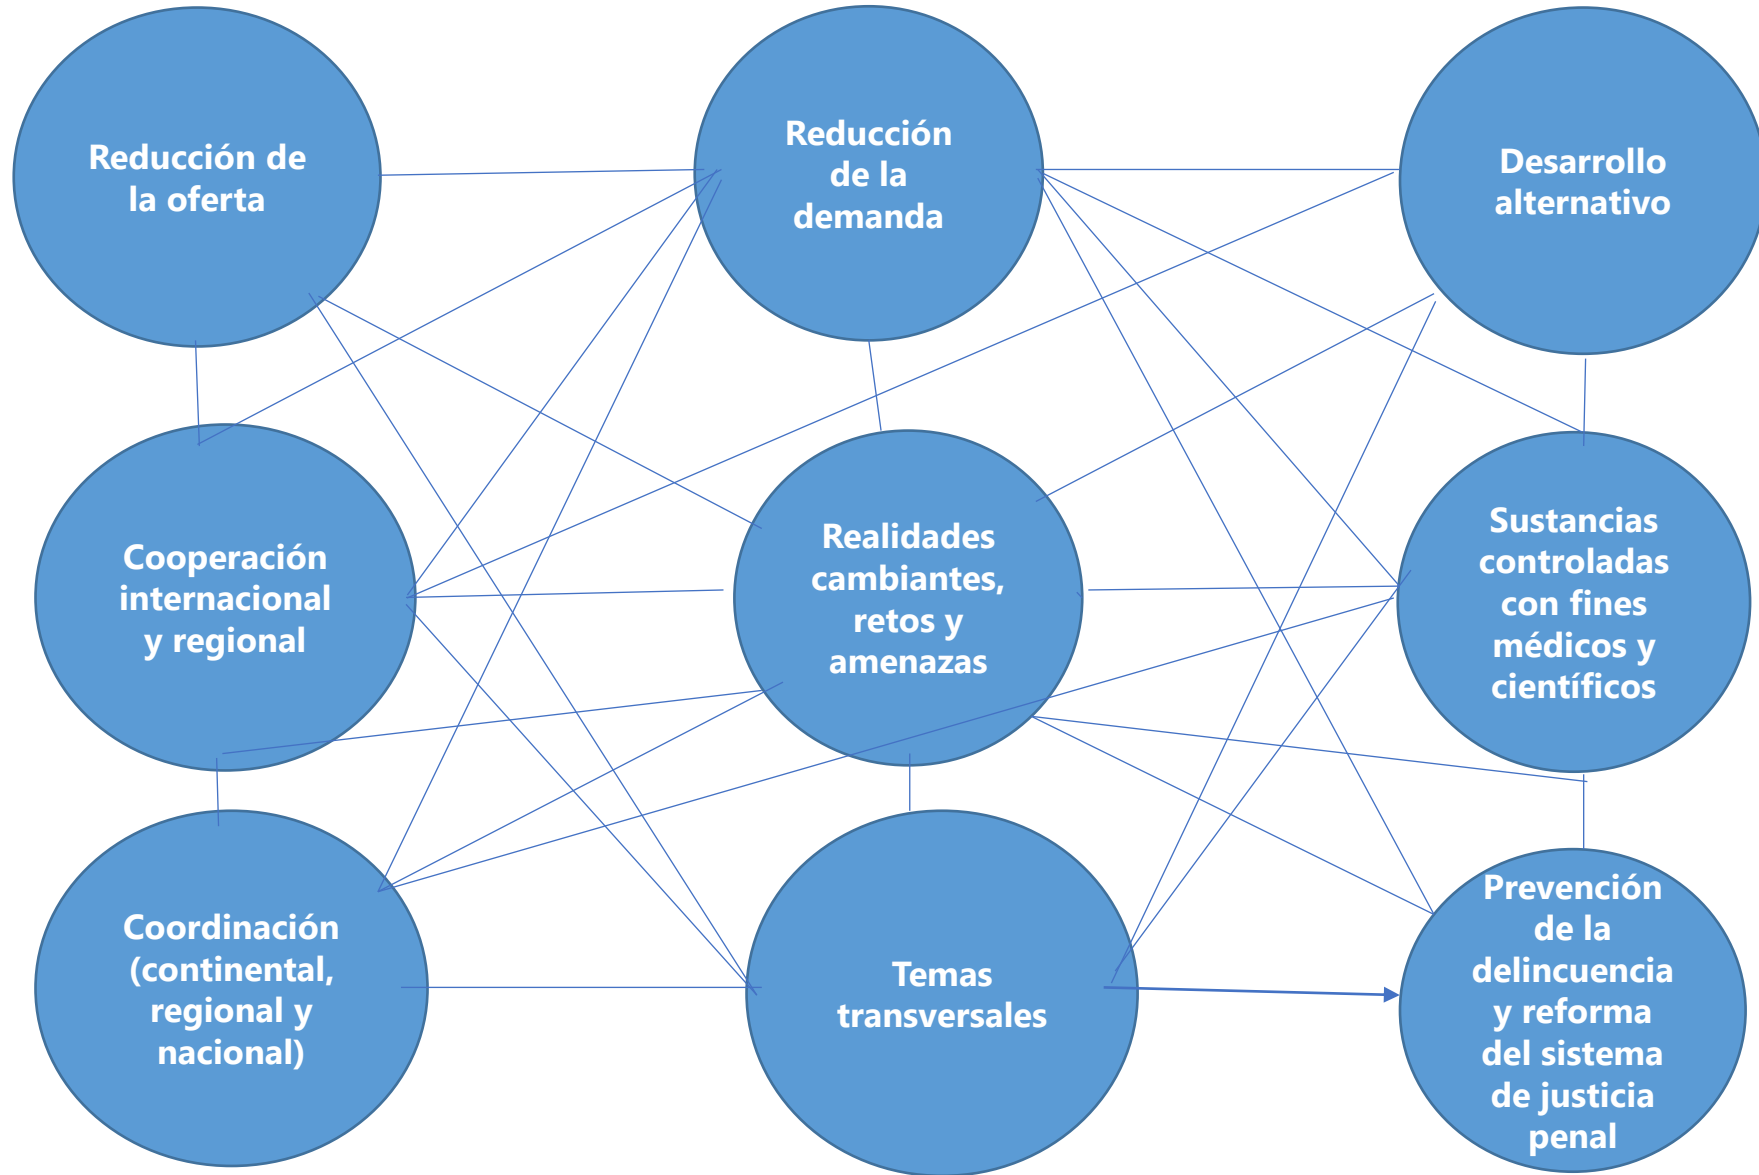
Reducción de la oferta

Reducción de la demanda

Desarrollo alternativo

Cooperación internacional y regional

Realidades cambiantes, retos y amenazas

Sustancias controladas con fines médicos y científicos

Coordinación (continental, regional y nacional)

Temas transversales

Prevención de la delincuencia y reforma del sistema de justicia penal